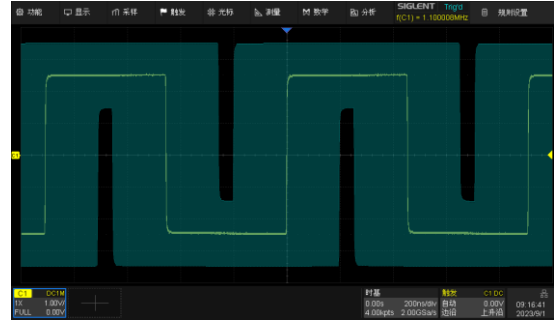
功能 显示 采样 触发 光标 测量 数学 分析 SIGLENT Trig'd f(C1) = 1.100008MHz 规则设置

C1 DC1M
1X 1.00V/
FULL 0.00V

时基
0.00s 200ns/div
4.00kpts 2.00GSa/s

触发 C1 DC
自动 0.00V
边沿 上升沿

09:16:41
2023/9/1